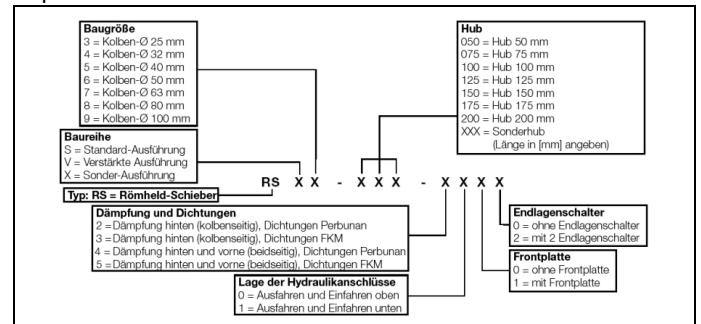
**Baugröße**
3 = Kolben-Ø 25 mm
4 = Kolben-Ø 32 mm
5 = Kolben-Ø 40 mm
6 = Kolben-Ø 50 mm
7 = Kolben-Ø 63 mm
8 = Kolben-Ø 80 mm
9 = Kolben-Ø 100 mm

**Baureihe**
S = Standard-Ausführung
V = Verstärkte Ausführung
X = Sonder-Ausführung

**Typ: RS = Römheld-Schieber**

**Hub**
050 = Hub 50 mm
075 = Hub 75 mm
100 = Hub 100 mm
125 = Hub 125 mm
150 = Hub 150 mm
175 = Hub 175 mm
200 = Hub 200 mm
XXX = Sonderhub
(Länge in [mm] angeben)

RS X X - X X X - X X X X

**Dämpfung und Dichtungen**
2 = Dämpfung hinten (kolbenseitig), Dichtungen Perbunan
3 = Dämpfung hinten (kolbenseitig), Dichtungen FKM
4 = Dämpfung hinten und vorne (beidseitig), Dichtungen Perbunan
5 = Dämpfung hinten und vorne (beidseitig), Dichtungen FKM

**Endlagenschalter**
0 = ohne Endlagenschalter
2 = mit 2 Endlagenschalter

**Frontplatte**
0 = ohne Frontplatte
1 = mit Frontplatte

**Lage der Hydraulikanschlüsse**
0 = Ausfahren und Einfahren oben
1 = Ausfahren und Einfahren unten